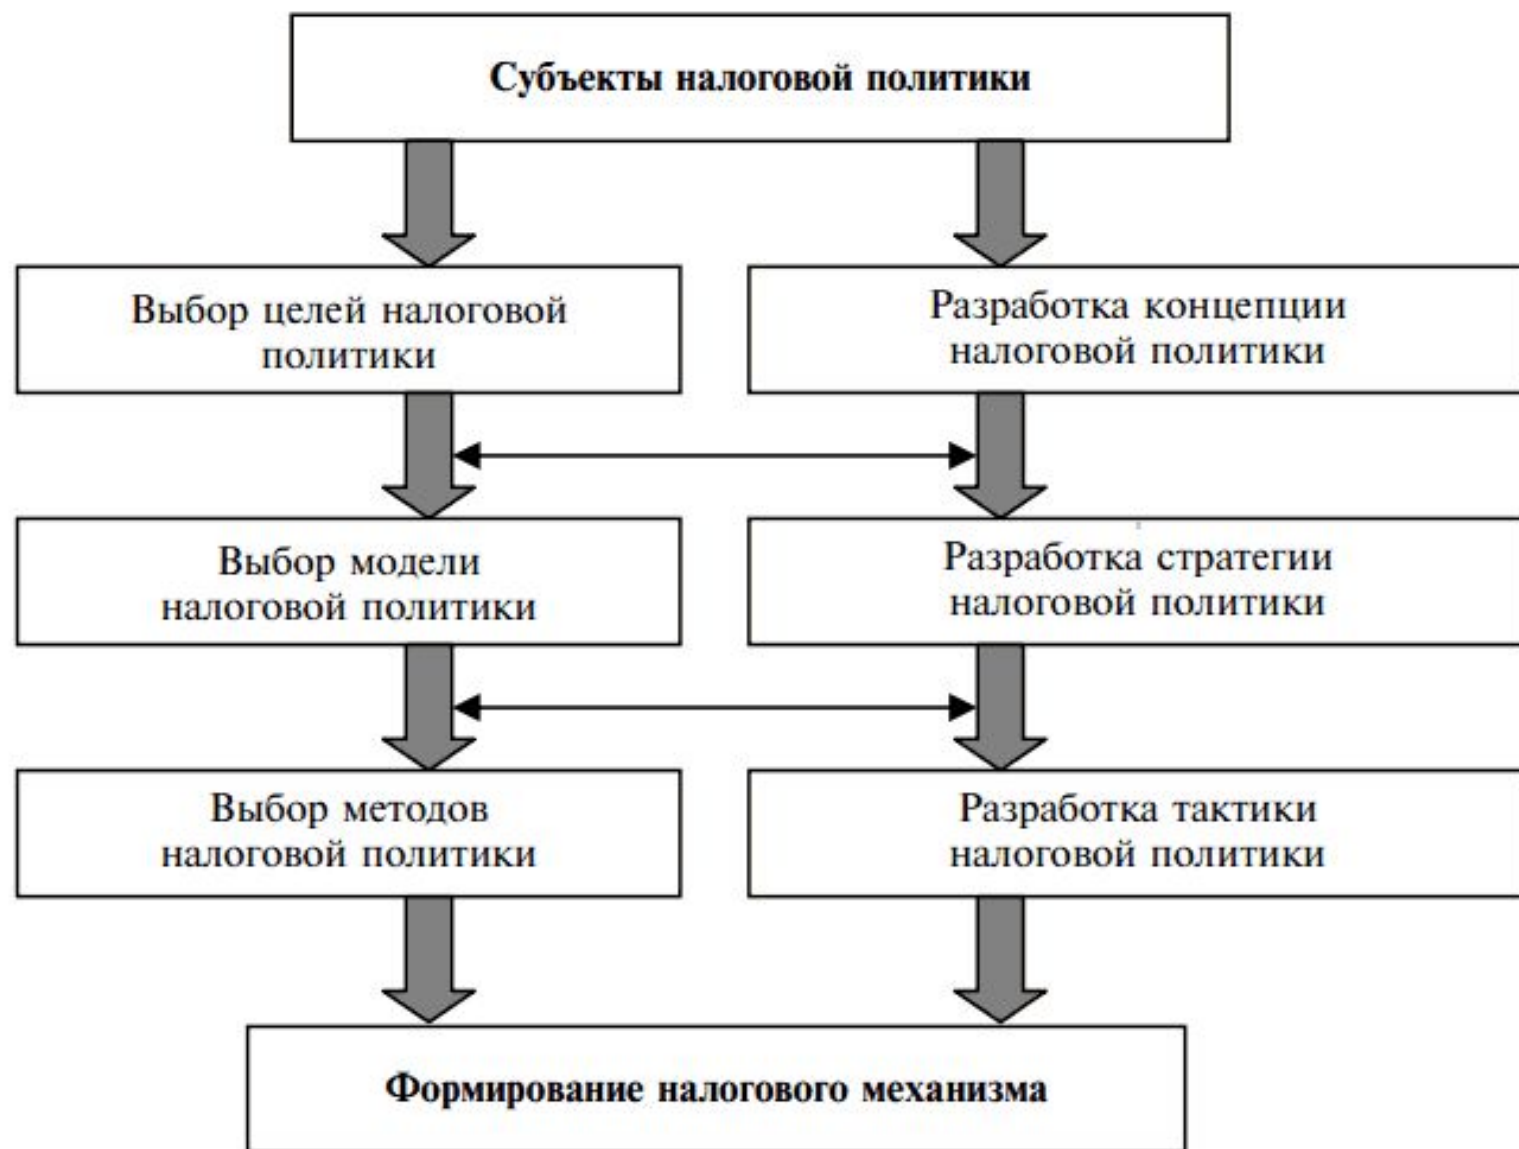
Субъекты налоговой политики

Выбор целей налоговой политики

Разработка концепции налоговой политики

Выбор модели налоговой политики

Разработка стратегии налоговой политики

Выбор методов налоговой политики

Разработка тактики налоговой политики

Формирование налогового механизма